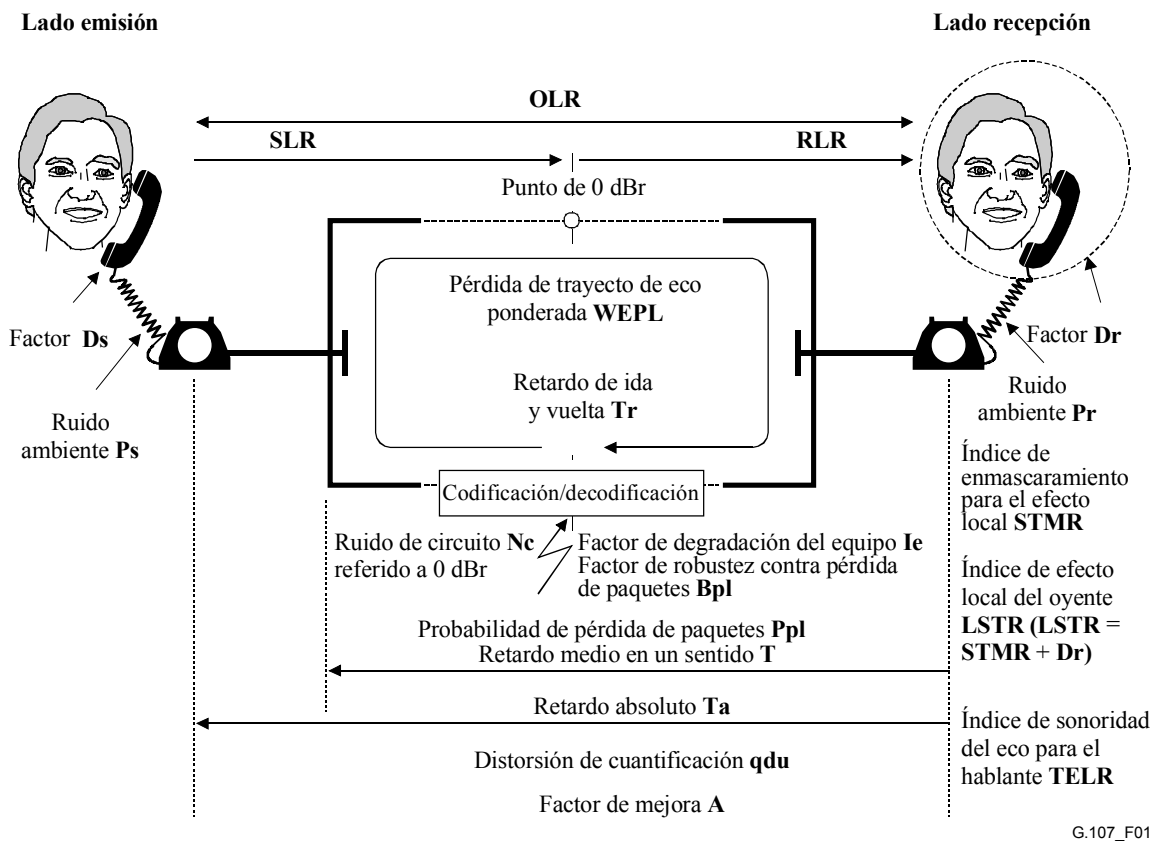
Lado emisión

Lado recepción

OLR

SLR

RLR

Punto de 0 dBr

Pérdida de trayecto de eco ponderada **WEPL**

Retardo de ida y vuelta **Tr**

Factor **Ds**

Ruido ambiente **Ps**

Factor **Dr**

Ruido ambiente **Pr**

Índice de enmascaramiento para el efecto local **STMR**

Codificación/decodificación

Ruido de circuito **Nc** referido a 0 dBr

Factor de degradación del equipo **Ie**
Factor de robustez contra pérdida de paquetes **Bpl**

Índice de efecto local del oyente **LSTR (LSTR = STMR + Dr)**

Probabilidad de pérdida de paquetes **Ppl**
Retardo medio en un sentido **T**

Retardo absoluto **Ta**

Índice de sonoridad del eco para el hablante **TELR**

Distorsión de cuantificación **qdu**

Factor de mejora **A**

G.107_F01